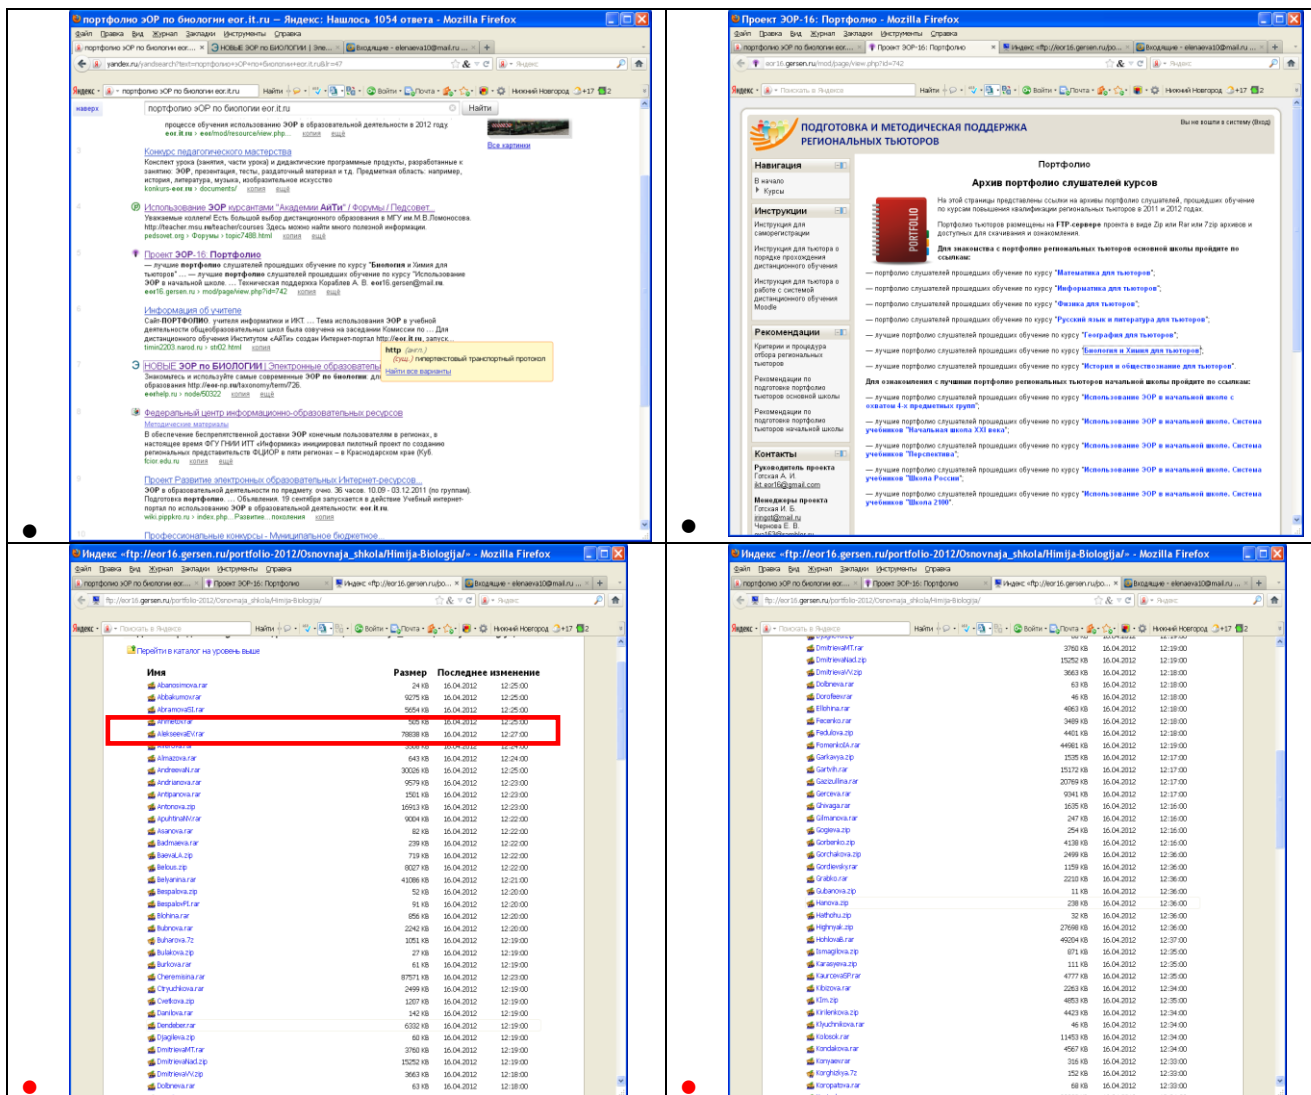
портфолио эОР по биологии eor.it.ru — Яндекс: Нашлось 1054 ответа - Mozilla Firefox

Файл Правка Вид Журнал Закладки Инструменты Справка

портфолио эОР по биологии eor.it.ru

Найти

процессе обучения использованию ЭОР в образовательной деятельности в 2012 году.

Конкурс педагогического мастерства

Использование ЭОР курсантами "Академии АйТи" / Форумы / Педсовет

Проект ЭОР-16: Портфолио

Информация об учителе

НОВЫЕ ЭОР по БИОЛОГИИ | Электронные образовательные

Федеральный центр информационно-образовательных ресурсов

Проект Развитие электронных образовательных Интернет-ресурсов

Профессиональные конкурсы - Муниципальное бюджетное

Проект ЭОР-16: Портфолио - Mozilla Firefox

ПОДГОТОВКА И МЕТОДИЧЕСКАЯ ПОДДЕРЖКА РЕГИОНАЛЬНЫХ ТЬЮТОРОВ

Навигация
В начало
Курсы

Инструкции

Рекомендации

Контакты

Портфолио

Архив портфолио слушателей курсов

PORTFOLIO

Индекс <ftp://eor16.gersen.ru/portfolio-2012/Osnovnaja_shkola/Himija-Biologija/> - Mozilla Firefox

Перейти в каталог на уровень выше

| Имя | Размер | Последнее изменение |
|---|---|---|
| Abanosimova.rar | 24 KB | 16.04.2012 12:25:00 |
| Abbakumov.rar | 9275 KB | 16.04.2012 12:25:00 |
| AbramovaSt.rar | 5654 KB | 16.04.2012 12:25:00 |
| AlekseevaEV.rar | 78838 KB | 16.04.2012 12:27:00 |
| Almazova.rar | 643 KB | 16.04.2012 12:24:00 |
| Andreevall.rar | 30026 KB | 16.04.2012 12:25:00 |
| Andrianova.rar | 9579 KB | 16.04.2012 12:23:00 |
| Antipanova.rar | 1501 KB | 16.04.2012 12:23:00 |
| Antonova.zip | 16913 KB | 16.04.2012 12:23:00 |

Индекс <ftp://eor16.gersen.ru/portfolio-2012/Osnovnaja_shkola/Himija-Biologija/> - Mozilla Firefox

| Имя | Размер | Последнее изменение |
|---|---|---|
| DmitrievaMT.rar | 3760 KB | 16.04.2012 12:19:00 |
| DmitrievaNad.zip | 15252 KB | 16.04.2012 12:19:00 |
| DmitrievaVz.zip | 3663 KB | 16.04.2012 12:18:00 |
| Dolbneva.rar | 63 KB | 16.04.2012 12:18:00 |